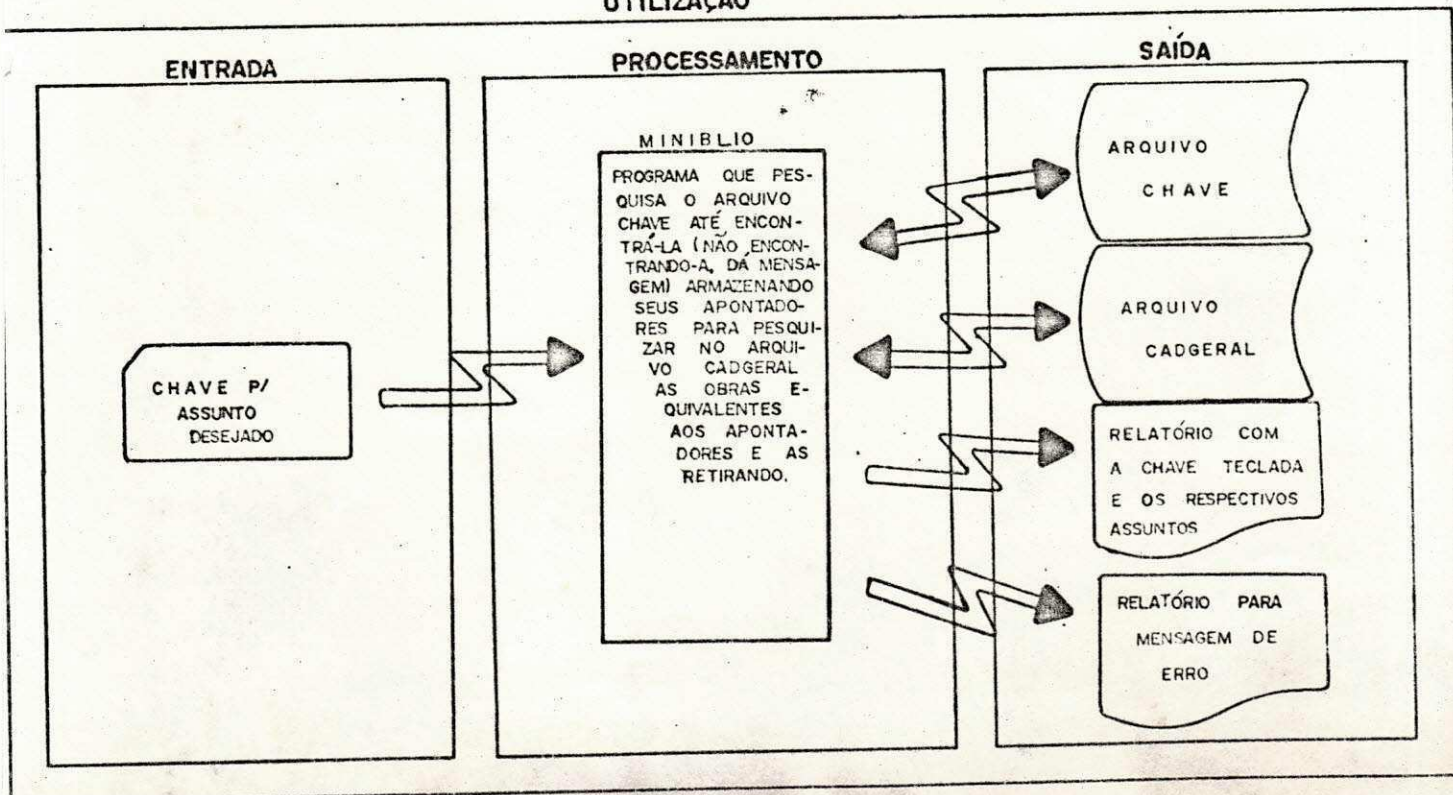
UTILIZAÇÃO

ENTRADA

CHAVE P/ ASSUNTO DESEJADO

PROCESSAMENTO

MINIBLIO

PROGRAMA QUE PESQUISA O ARQUIVO CHAVE ATÉ ENCONTRÁ-LA (NÃO ENCONTRANDO-A, DÁ MENSAGEM) ARMAZENANDO SEUS APONTADORES PARA PESQUIZAR NO ARQUIVO CADGERAL AS OBRAS EQUIVALENTES AOS APONTADORES E AS RETIRANDO.

SAÍDA

ARQUIVO CHAVE

ARQUIVO CADGERAL

RELATÓRIO COM A CHAVE TECLADA E OS RESPECTIVOS ASSUNTOS

RELATÓRIO PARA MENSAGEM DE ERRO